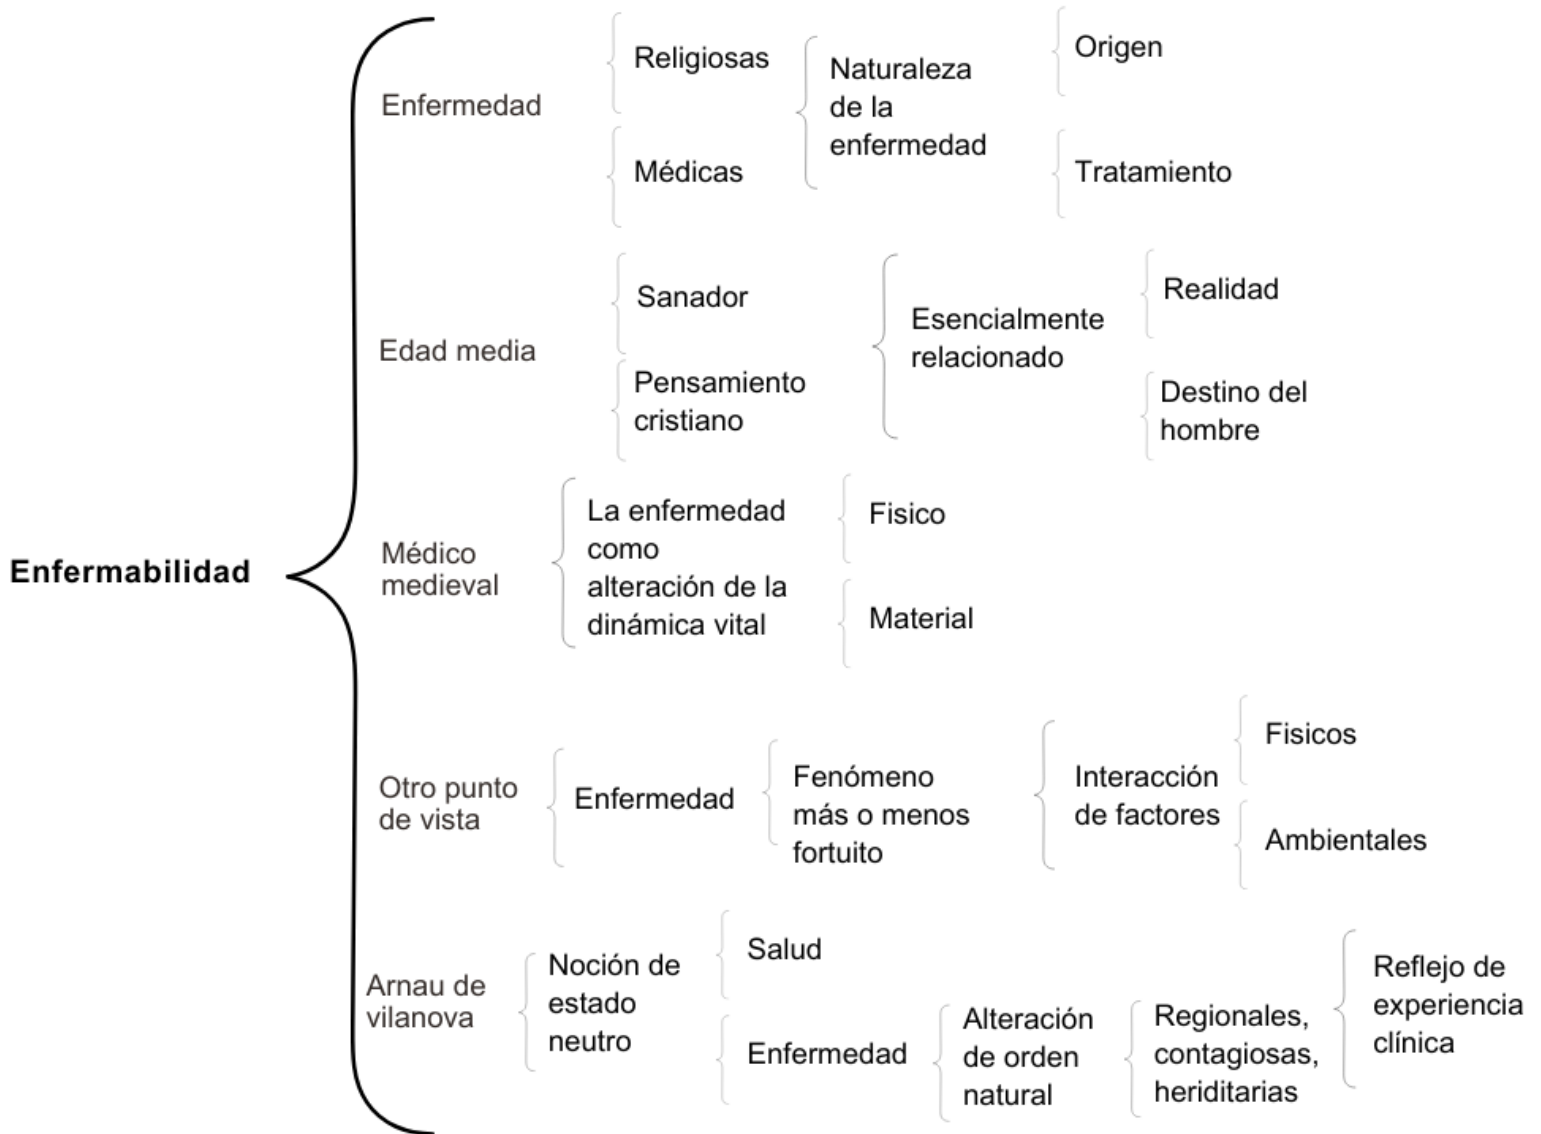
Enfermabilidad

Enfermedad
Religiosas
Médicas
Naturaleza de la enfermedad
Origen
Tratamiento

Edad media
Sanador
Pensamiento cristiano
Esencialmente relacionado
Realidad
Destino del hombre

Médico medieval
La enfermedad como alteración de la dinámica vital
Fisico
Material

Otro punto de vista
Enfermedad
Fenómeno más o menos fortuito
Interacción de factores
Fisicos
Ambientales

Arnau de vilanova
Noción de estado neutro
Salud
Enfermedad
Alteración de orden natural
Regionales, contagiosas, heriditarias
Reflejo de experiencia clínica